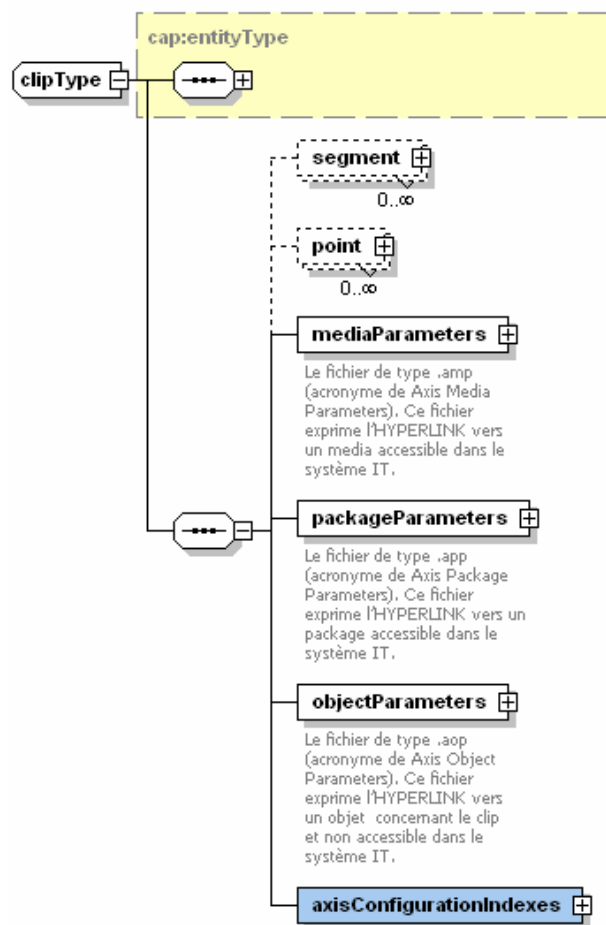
cap:entityType

clipType

segment
0..∞

point
0..∞

mediaParameters

Le fichier de type .amp (acronyme de Axis Media Parameters). Ce fichier exprime l'HYPERLINK vers un media accessible dans le système IT.

packageParameters

Le fichier de type .app (acronyme de Axis Package Parameters). Ce fichier exprime l'HYPERLINK vers un package accessible dans le système IT.

objectParameters

Le fichier de type .aop (acronyme de Axis Object Parameters). Ce fichier exprime l'HYPERLINK vers un objet concernant le clip et non accessible dans le système IT.

axisConfigurationIndexes